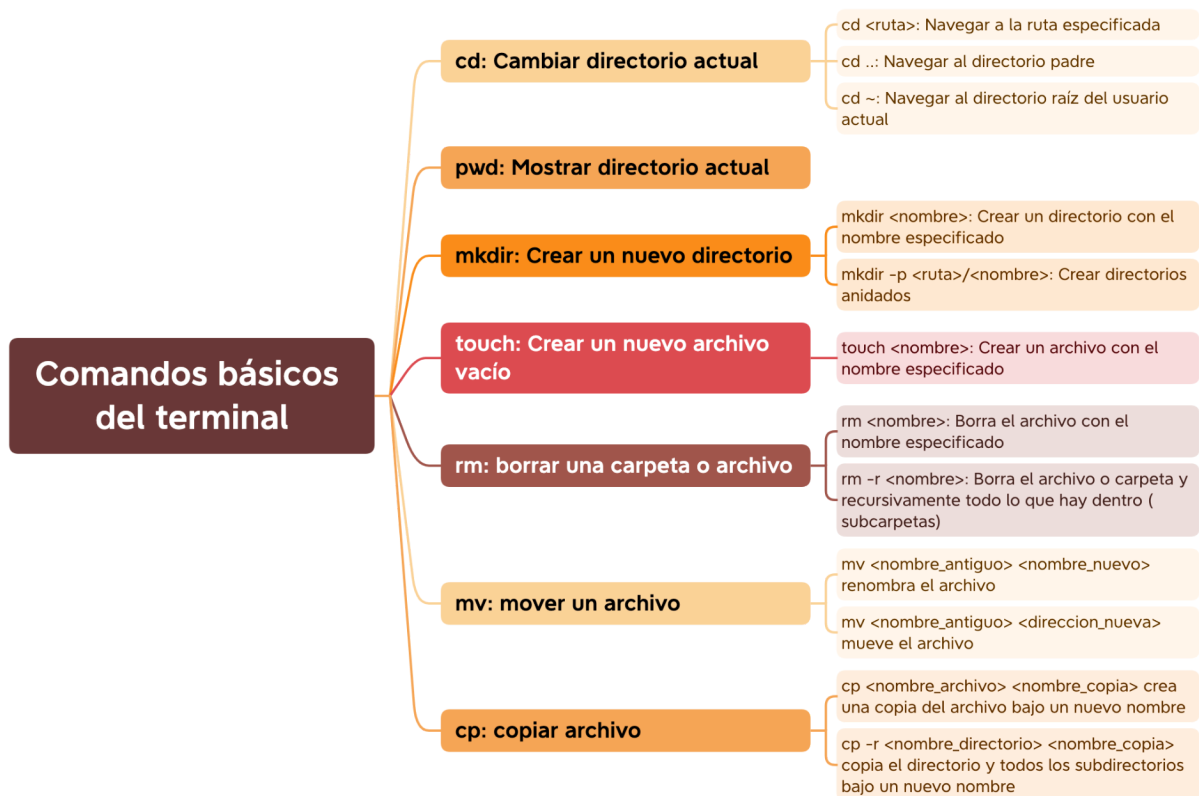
Comandos básicos del terminal

cd: Cambiar directorio actual

cd <ruta>: Navegar a la ruta especificada

cd ..: Navegar al directorio padre

cd ~: Navegar al directorio raíz del usuario actual

pwd: Mostrar directorio actual

mkdir: Crear un nuevo directorio

mkdir <nombre>: Crear un directorio con el nombre especificado

mkdir -p <ruta>/<nombre>: Crear directorios anidados

touch: Crear un nuevo archivo vacío

touch <nombre>: Crear un archivo con el nombre especificado

rm: borrar una carpeta o archivo

rm <nombre>: Borra el archivo con el nombre especificado

rm -r <nombre>: Borra el archivo o carpeta y recursivamente todo lo que hay dentro ( subcarpetas)

mv: mover un archivo

mv <nombre_antiguo> <nombre_nuevo> renombra el archivo

mv <nombre_antiguo> <direccion_nueva> mueve el archivo

cp: copiar archivo

cp <nombre_archivo> <nombre_copia> crea una copia del archivo bajo un nuevo nombre

cp -r <nombre_directorio> <nombre_copia> copia el directorio y todos los subdirectorios bajo un nuevo nombre